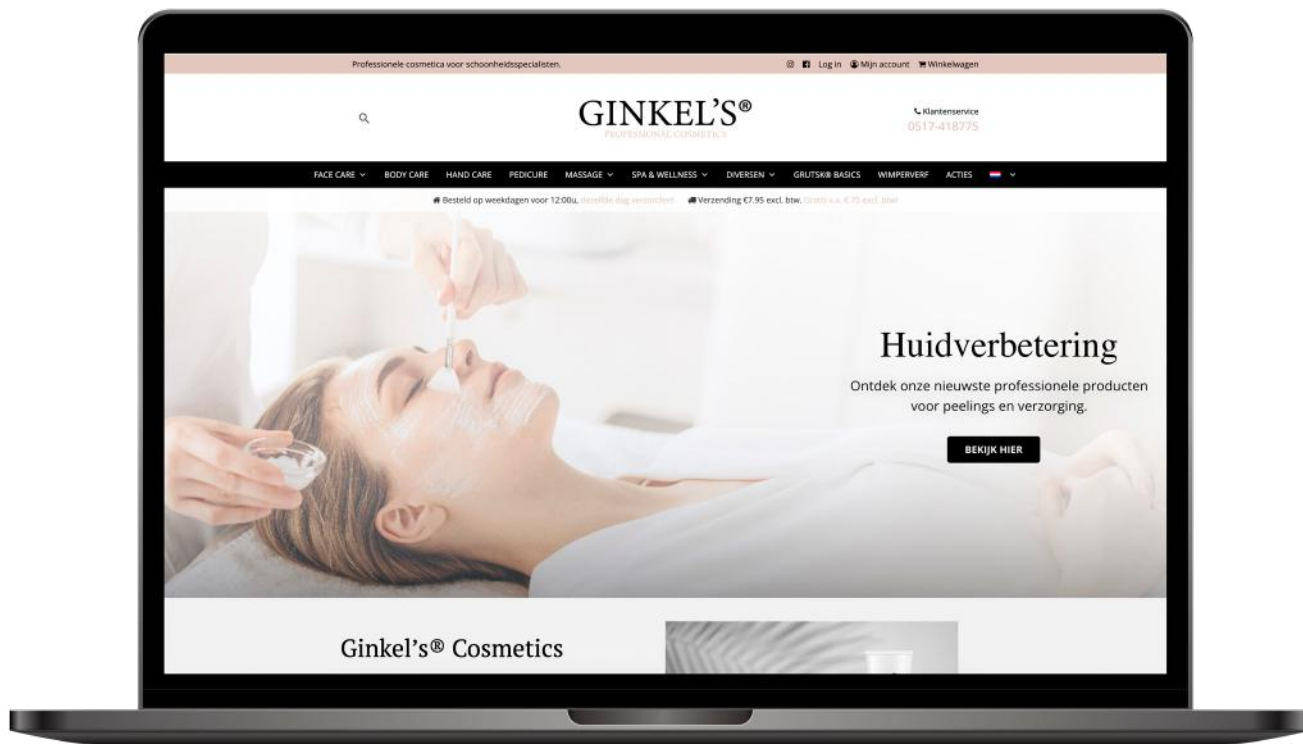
Professionele cosmetica voor schoonheidsspecialisten.

Log in Mijn account Winkelwagen

GINKEL'S®
PROFESSIONAL COSMETICS

Klantenservice
0517-418775

FACE CARE BODY CARE HAND CARE PEDICURE MASSAGE SPA & WELLNESS DIVERSEN GRUTSK® BASICS WIMPERVERF ACTIES

Besteld op weekdagen voor 12:00u, dezelfde dag verzonden! Verzending €7.95 excl. btw. Gratis v.a. €75 excl. btw!

Huidverbetering

Ontdek onze nieuwste professionele producten voor peelings en verzorging.

BEKIJK HIER

Ginkel's® Cosmetics